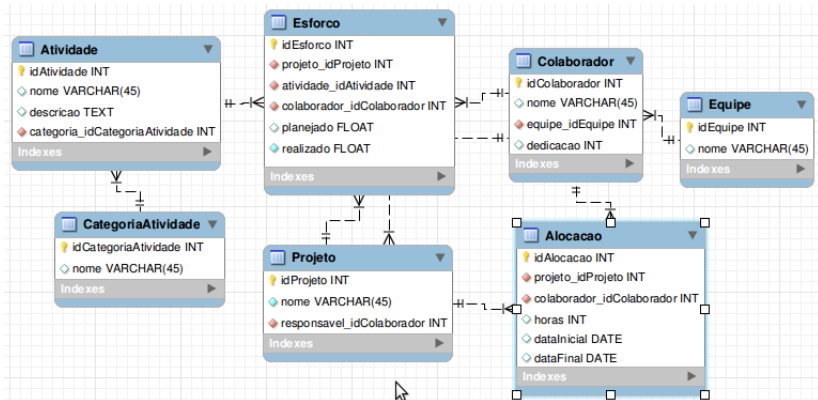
Atividade
idAtividade INT
nome VARCHAR(45)
descricao TEXT
categoria_idCategoriaAtividade INT
Indexes

Esforco
idEsforco INT
projeto_idProjeto INT
atividade_idAtividade INT
colaborador_idColaborador INT
planejado FLOAT
realizado FLOAT
Indexes

Colaborador
idColaborador INT
nome VARCHAR(45)
equipe_idEquipe INT
dedicacao INT
Indexes

Equipe
idEquipe INT
nome VARCHAR(45)
Indexes

CategoriaAtividade
idCategoriaAtividade INT
nome VARCHAR(45)
Indexes

Projeto
idProjeto INT
nome VARCHAR(45)
responsavel_idColaborador INT
Indexes

Alocacao
idAlocacao INT
projeto_idProjeto INT
colaborador_idColaborador INT
horas INT
dataInicial DATE
dataFinal DATE
Indexes